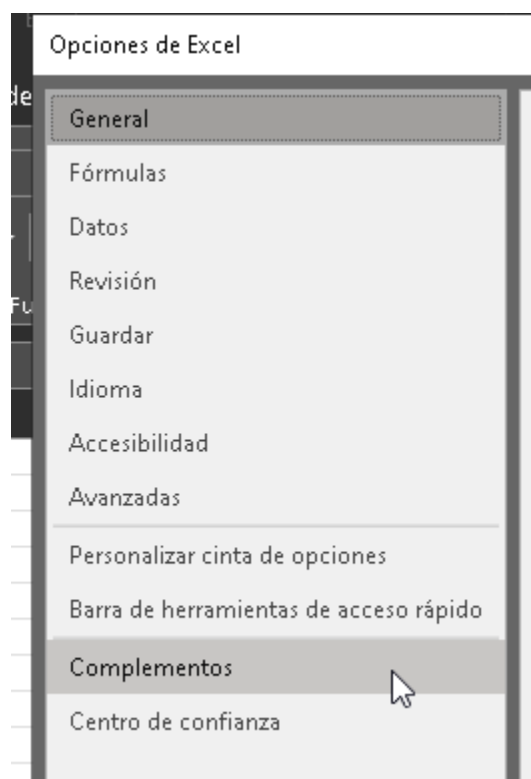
de

Fu

Opciones de Excel

General
Fórmulas
Datos
Revisión
Guardar
Idioma
Accesibilidad
Avanzadas
Personalizar cinta de opciones
Barra de herramientas de acceso rápido
Complementos
Centro de confianza